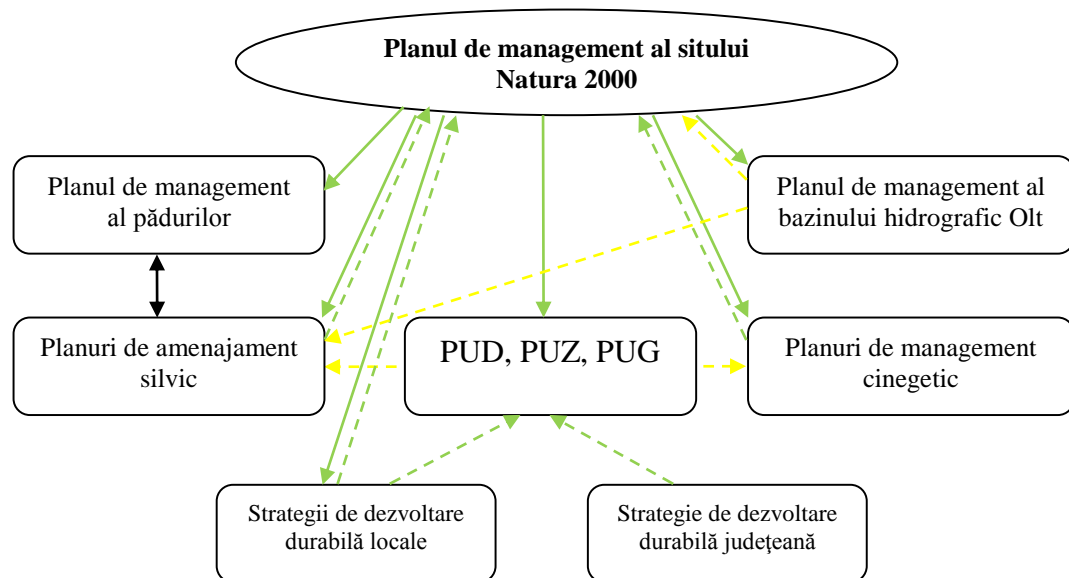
Planul de management al sitului Natura 2000

Planul de management al pădurilor

Planul de management al bazinului hidrografic Olt

Planuri de amenajament silvic

PUD, PUZ, PUG

Planuri de management cinegetic

Strategii de dezvoltare durabilă locale

Strategie de dezvoltare durabilă județeană